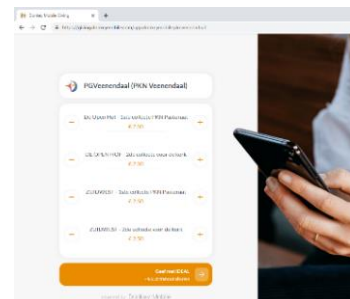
Collect Mobile Giving

PGVeenendaal (PKN Veenendaal)

DE OPEN HOF - 1ste collecte (PKN Plaatselijk)
€ 2,50

DE OPEN HOF - 2de collecte voor de kerk
€ 2,50

ZUIDWEST - 1ste collecte (PKN Plaatselijk)
€ 2,50

ZUIDWEST - 2de collecte voor de kerk
€ 2,50

Geef met iDEAL
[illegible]

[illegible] Collect Mobile